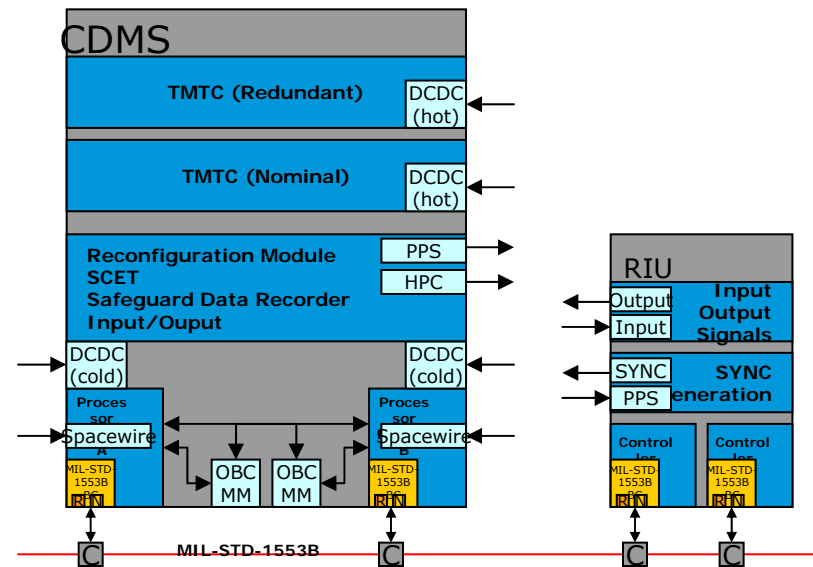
CDMS

TMTC (Redundant)

DCDC (hot)

TMTC (Nominal)

DCDC (hot)

Reconfiguration Module
SCET
Safeguard Data Recorder
Input/Ouput

PPS

HPC

DCDC (cold)

DCDC (cold)

Proces sor A

Spacewire

MIL-STD-1553B BC RT

Proces sor B

Spacewire

MIL-STD-1553B BC RT

OBC MM

OBC MM

RIU

Output

Input

Input Output Signals

SYNC

PPS

SYNC Generation

Control ler

MIL-STD-1553B BC RT

Control ler

MIL-STD-1553B BC RT

C

MIL-STD-1553B

C

C

C